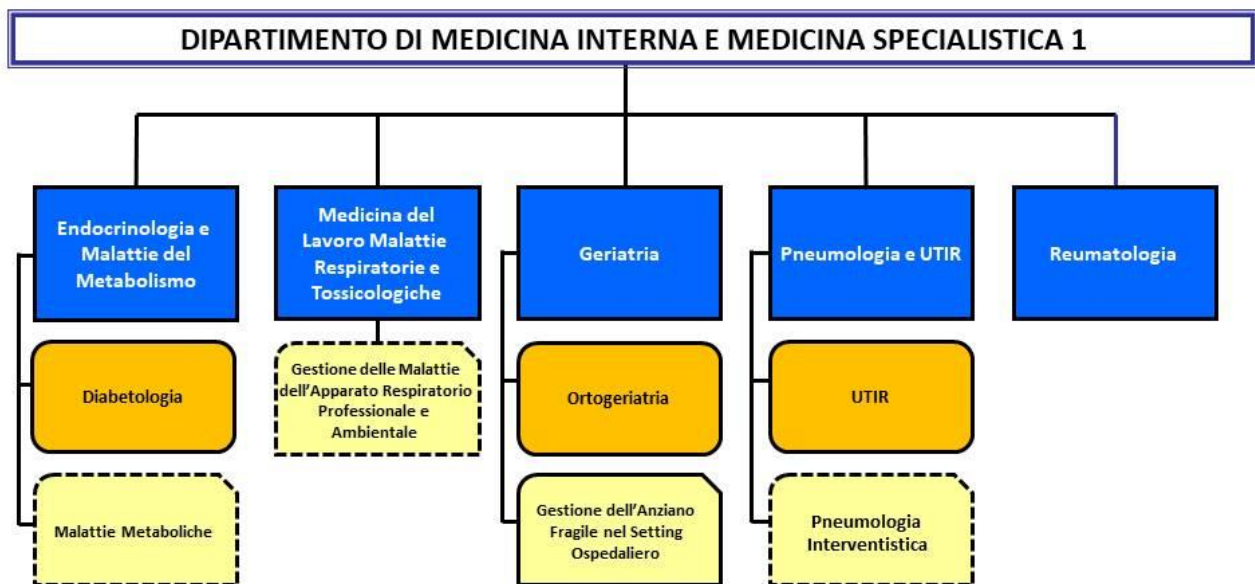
DIPARTIMENTO DI MEDICINA INTERNA E MEDICINA SPECIALISTICA 1

Endocrinologia e Malattie del Metabolismo

Diabetologia

Malattie Metaboliche

Medicina del Lavoro Malattie Respiratorie e Tossicologiche

Gestione delle Malattie dell'Apparato Respiratorio Professionale e Ambientale

Geriatria

Ortogeriatria

Gestione dell'Anziano Fragile nel Setting Ospedaliero

Pneumologia e UTIR

UTIR

Pneumologia Interventistica

Reumatologia